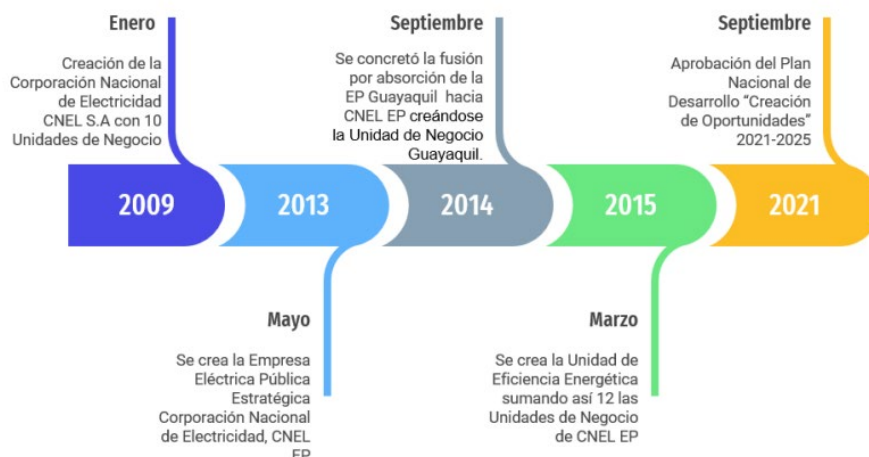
Enero

Creación de la Corporación Nacional de Electricidad CNEL S.A con 10 Unidades de Negocio

Septiembre

Se concretó la fusión por absorción de la EP Guayaquil hacia CNEL EP creándose la Unidad de Negocio Guayaquil.

Septiembre

Aprobación del Plan Nacional de Desarrollo "Creación de Oportunidades" 2021-2025

2009

2013

2014

2015

2021

Mayo

Se crea la Empresa Eléctrica Pública Estratégica Corporación Nacional de Electricidad, CNEL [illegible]

Marzo

Se crea la Unidad de Eficiencia Energética sumando así 12 las Unidades de Negocio de CNEL EP